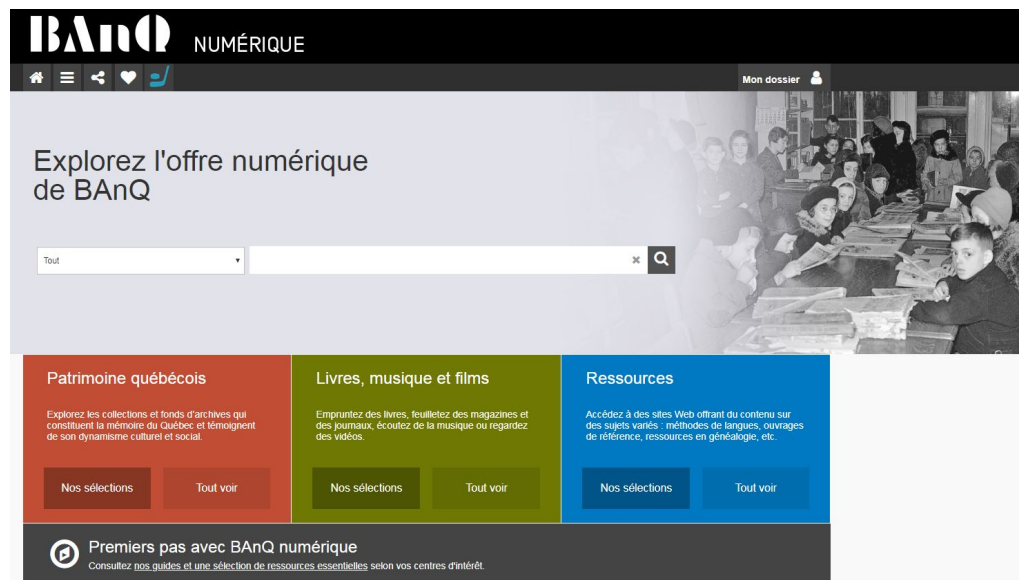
BAnQ NUMÉRIQUE

Mon dossier

Explorez l'offre numérique de BAnQ

Tout

Patrimoine québécois

Explorez les collections et fonds d'archives qui constituent la mémoire du Québec et témoignent de son dynamisme culturel et social.

Nos sélections Tout voir

Livres, musique et films

Empruntez des livres, feuilletez des magazines et des journaux, écoutez de la musique ou regardez des vidéos.

Nos sélections Tout voir

Ressources

Accédez à des sites Web offrant du contenu sur des sujets variés : méthodes de langues, ouvrages de référence, ressources en généalogie, etc.

Nos sélections Tout voir

Premiers pas avec BAnQ numérique

Consultez nos guides et une sélection de ressources essentielles selon vos centres d'intérêt.